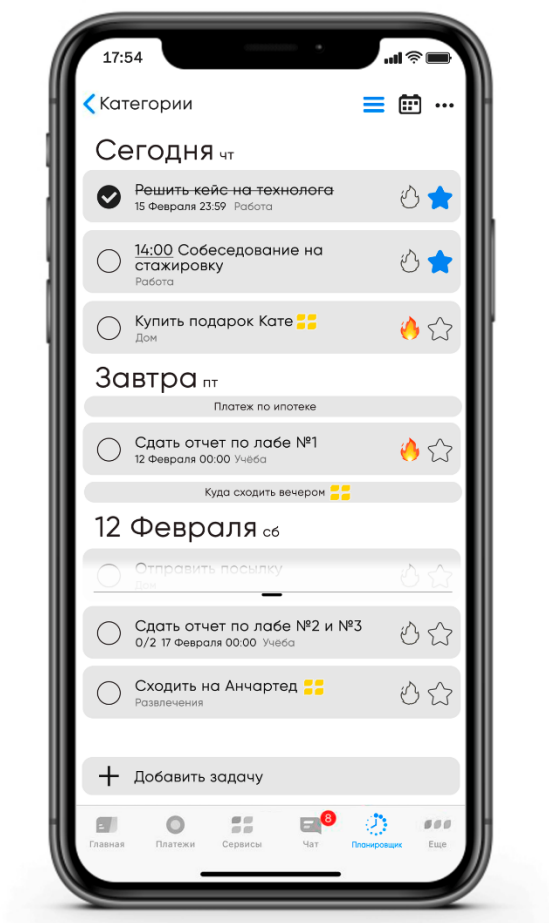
17:54

Категории

Сегодня чт

~~Решить кейс на технолога~~
15 Февраля 23:59 Работа

14:00 Собеседование на стажировку
Работа

Купить подарок Кате
Дом

Завтра пт

Платеж по ипотеке

Сдать отчет по лабе №1
12 Февраля 00:00 Учёба

Куда сходить вечером

12 Февраля сб

Отправить посылку
Дом

Сдать отчет по лабе №2 и №3
0/2 17 Февраля 00:00 Учёба

Сходить на Анчартед
Развлечения

Добавить задачу

Главная Платежи Сервисы 8 Чат Планировщик Еще